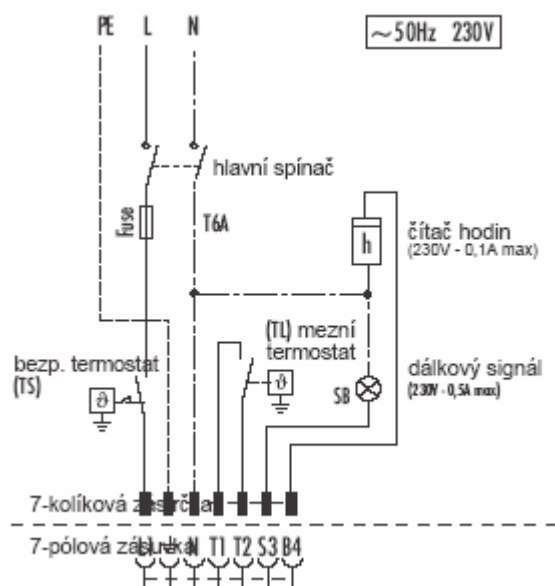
PE L N

~50Hz 230V

hlavní spínač

Fuse

T6A

čítač hodin
(230V - 0,1A max)

h

(TL) mezní termostat

bezp. termostat
(TS)

ϑ

ϑ

SB

dálkový signál
(230V - 0,5A max)

7-kolíková zásrčka

7-pólová zásuvka N T1 T2 S3 B4